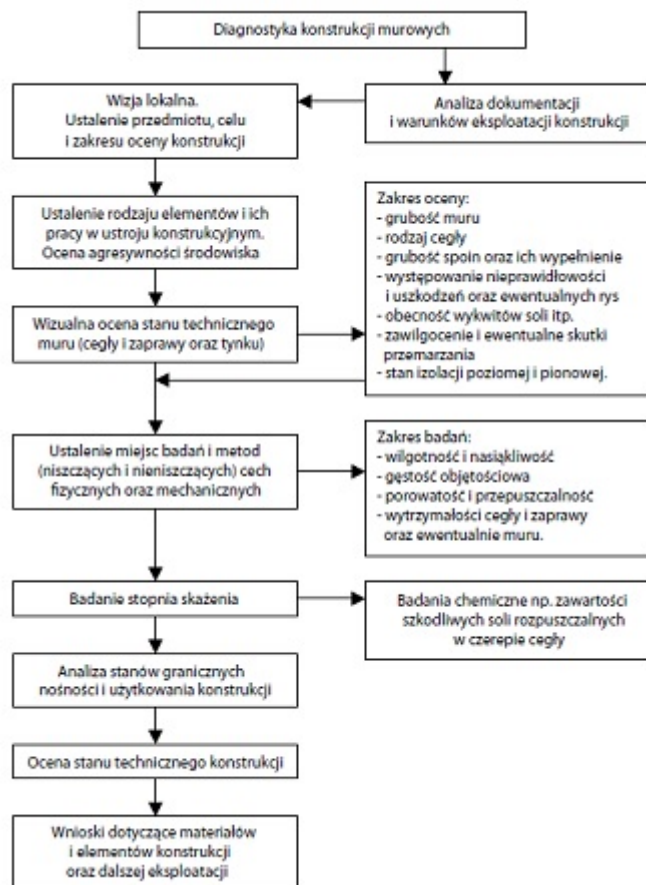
Diagnostyka konstrukcji murowych

Wizja lokalna. Ustalenie przedmiotu, celu i zakresu oceny konstrukcji

Analiza dokumentacji i warunków eksploatacji konstrukcji

Ustalenie rodzaju elementów i ich pracy w ustroju konstrukcyjnym. Ocena agresywności środowiska

Zakres oceny:
- grubość muru
- rodzaj cegły
- grubość spoin oraz ich wypełnienie
- występowanie nieprawidłowości i uszkodzeń oraz ewentualnych rys
- obecność wykwitów soli itp.
- zawilgocenie i ewentualne skutki przemarzania
- stan izolacji poziomej i pionowej.

Wizualna ocena stanu technicznego muru (cegły i zaprawy oraz tynku)

Ustalenie miejsc badań i metod (niszczących i nieniszczących) cech fizycznych oraz mechanicznych

Zakres badań:
- wilgotność i nasiąkliwość
- gęstość objętościowa
- porowatość i przepuszczalność
- wytrzymałości cegły i zaprawy oraz ewentualnie muru.

Badanie stopnia skażenia

Badania chemiczne np. zawartości szkodliwych soli rozpuszczalnych w czerepie cegły

Analiza stanów granicznych nośności i użytkowania konstrukcji

Ocena stanu technicznego konstrukcji

Wnioski dotyczące materiałów i elementów konstrukcji oraz dalszej eksploatacji